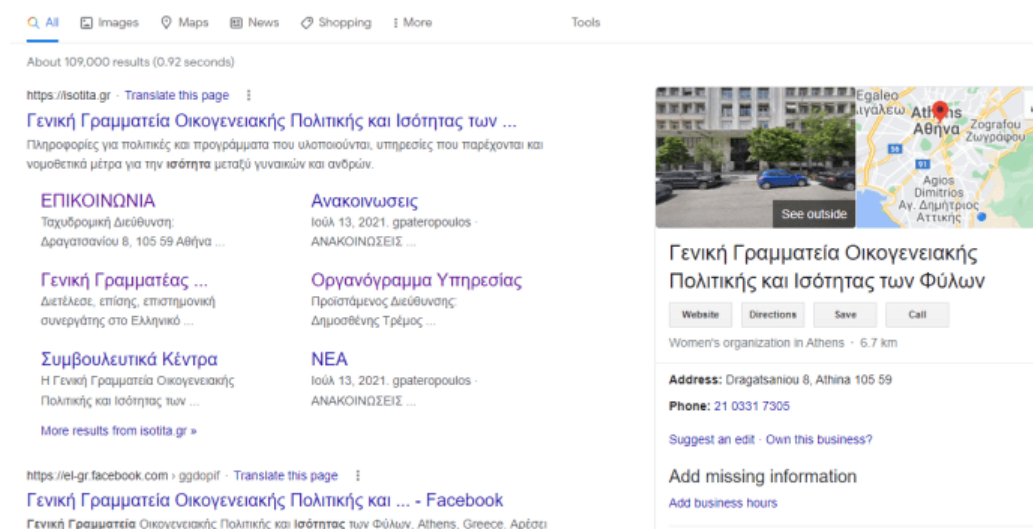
All Images Maps News Shopping More Tools

About 109,000 results (0.92 seconds)

https://isotita.gr · Translate this page

Γενική Γραμματεία Οικογενειακής Πολιτικής και Ισότητας των ...

Πληροφορίες για πολιτικές και προγράμματα που υλοποιούνται, υπηρεσίες που παρέχονται και νομοθετικά μέτρα για την ισότητα μεταξύ γυναικών και ανδρών.

ΕΠΙΚΟΙΝΩΝΙΑ
Ταχυδρομική Διεύθυνση: Δραγατσανίου 8, 105 59 Αθήνα ...

Ανακοινωσεις
Ιούλ 13, 2021. gpateropoulos · ΑΝΑΚΟΙΝΩΣΕΙΣ ...

Γενική Γραμματέας ...
Διετέλεσε, επίσης, επιστημονική συνεργάτης στο Ελληνικό ...

Οργανόγραμμα Υπηρεσίας
Προϊστάμενος Διεύθυνσης: Δημοσθένης Τρέμος ...

Συμβουλευτικά Κέντρα
Η Γενική Γραμματεία Οικογενειακής Πολιτικής και Ισότητας των ...

ΝΕΑ
Ιούλ 13, 2021. gpateropoulos · ΑΝΑΚΟΙΝΩΣΕΙΣ ...

More results from isotita.gr »

https://el-gr.facebook.com › ggdopif · Translate this page

Γενική Γραμματεία Οικογενειακής Πολιτικής και ... - Facebook

Γενική Γραμματεία Οικογενειακής Πολιτικής και Ισότητας των Φύλων, Athens, Greece. Αρέσει

See outside

Egaleo
Αιγάλεω
Athens
Αθήνα
Zografou
Ζωγράφου
Agios Dimitrios
Αγ. Δημήτριος
Αττικής

Γενική Γραμματεία Οικογενειακής Πολιτικής και Ισότητας των Φύλων

Website Directions Save Call

Women's organization in Athens · 6.7 km

Address: Dragatsaniou 8, Athina 105 59

Phone: 21 0331 7305

Suggest an edit · Own this business?

Add missing information

Add business hours